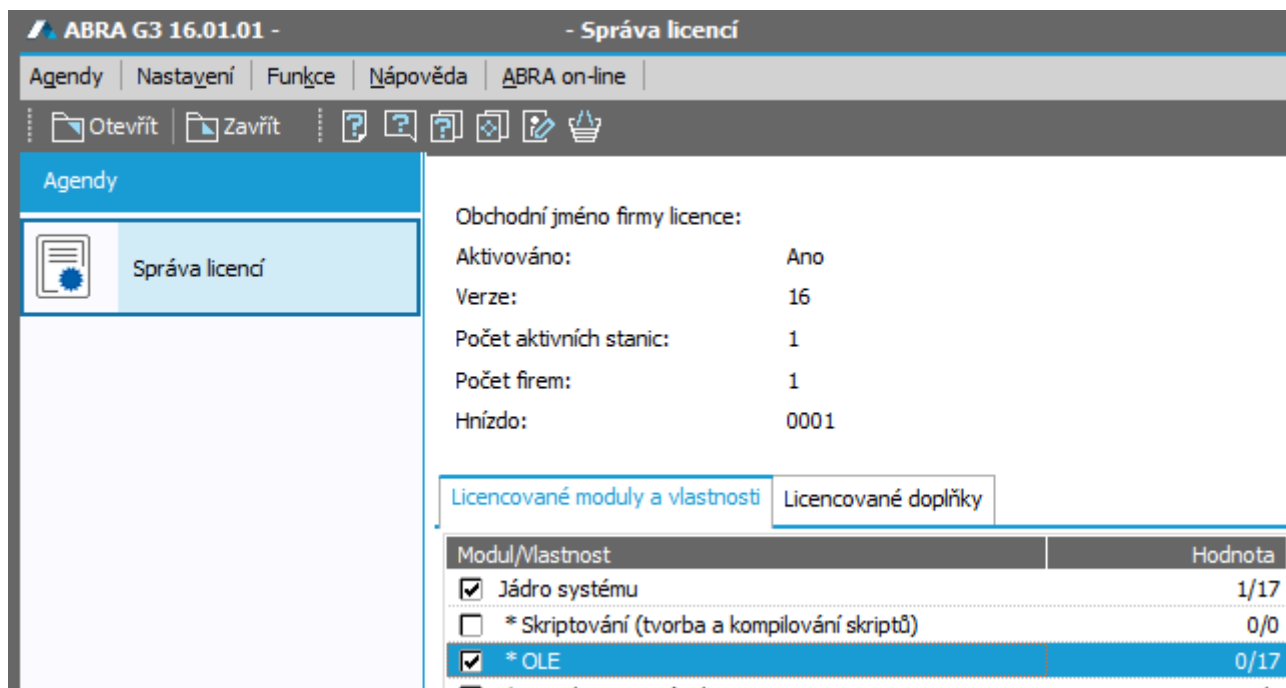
ABRA G3 16.01.01 - - Správa licencí

Agendy | Nastavení | Funkce | Nápověda | ABRA on-line

Otevřít | Zavřít

Agendy

Správa licencí

Obchodní jméno firmy licence:

| | |
|---|---|
| Aktivováno: | Ano |
| Verze: | 16 |
| Počet aktivních stanic: | 1 |
| Počet firem: | 1 |
| Hnízdo: | 0001 |

Licencované moduly a vlastnosti | Licencované doplňky

| Modul/Vlastnost | Hodnota |
|---|---|
| Jádro systému | 1/17 |
| * Skriptování (tvorba a kompilování skriptů) | 0/0 |
| * OLE | 0/17 |